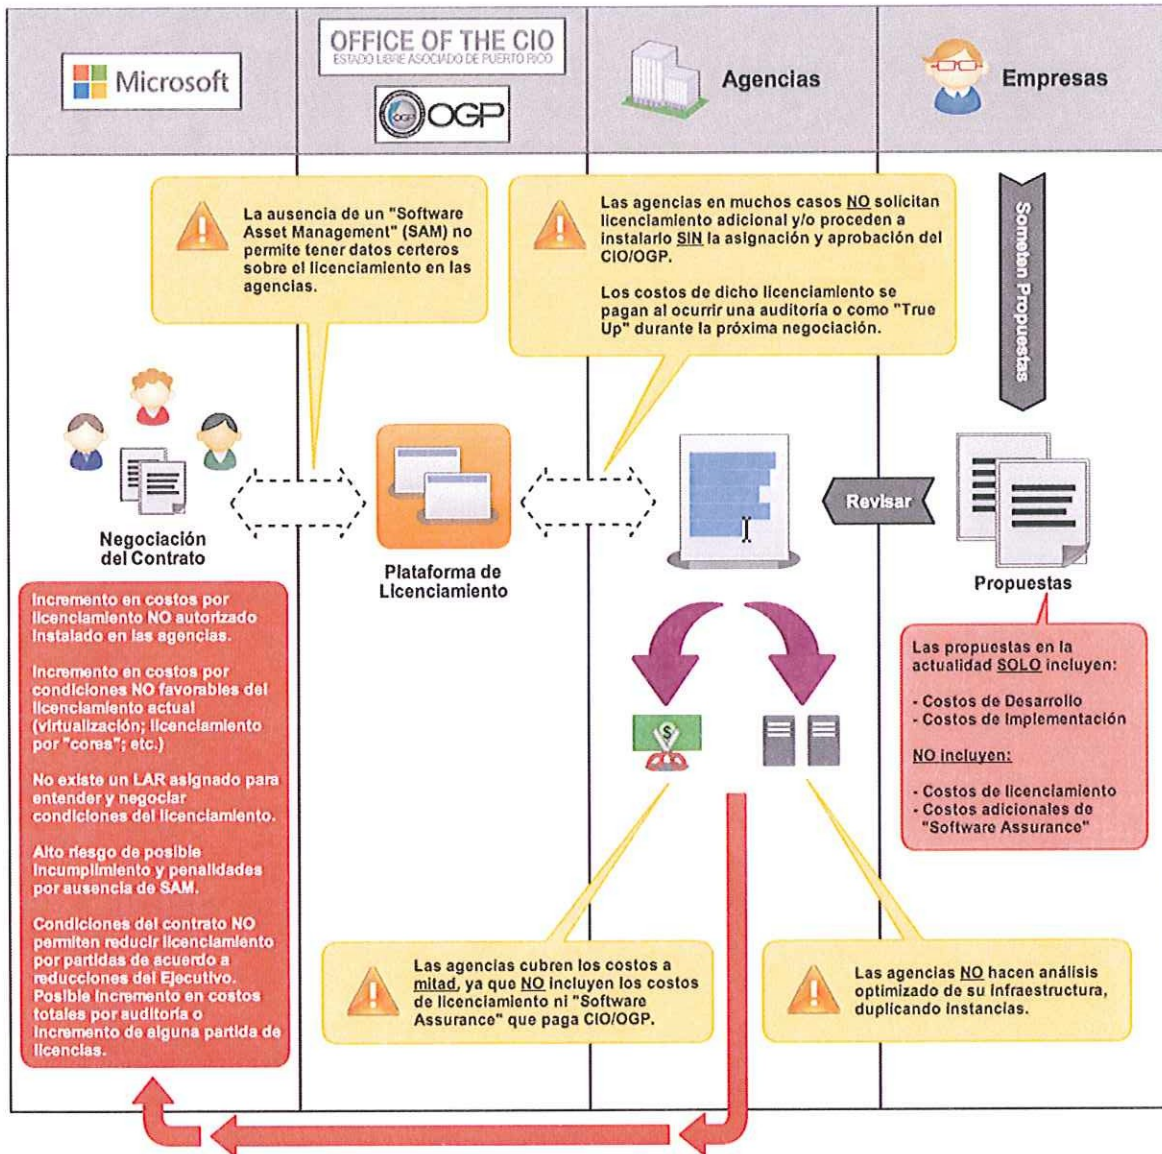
Microsoft

OFFICE OF THE CIO
ESTADO LIBRE ASOCIADO DE PUERTO RICO

OGP

Agencias

Empresas

La ausencia de un "Software Asset Management" (SAM) no permite tener datos certeros sobre el licenciamiento en las agencias.

Las agencias en muchos casos NO solicitan licenciamiento adicional y/o proceden a instalarlo SIN la asignación y aprobación del CIO/OGP.

Los costos de dicho licenciamiento se pagan al ocurrir una auditoría o como "True Up" durante la próxima negociación.

Someten Propuestas

Negociación del Contrato

Plataforma de Licenciamiento

Revisar

Propuestas

Incremento en costos por licenciamiento NO autorizado instalado en las agencias.

Incremento en costos por condiciones NO favorables del licenciamiento actual (virtualización; licenciamiento por "cores"; etc.)

No existe un LAR asignado para entender y negociar condiciones del licenciamiento.

Alto riesgo de posible incumplimiento y penalidades por ausencia de SAM.

Condiciones del contrato NO permiten reducir licenciamiento por partidas de acuerdo a reducciones del Ejecutivo. Posible incremento en costos totales por auditoría o incremento de alguna partida de licencias.

Las propuestas en la actualidad SOLO incluyen:

- Costos de Desarrollo
- Costos de Implementación

NO incluyen:

- Costos de licenciamiento
- Costos adicionales de "Software Assurance"

$

Las agencias cubren los costos a mitad, ya que NO incluyen los costos de licenciamiento ni "Software Assurance" que paga CIO/OGP.

Las agencias NO hacen análisis optimizado de su infraestructura, duplicando instancias.